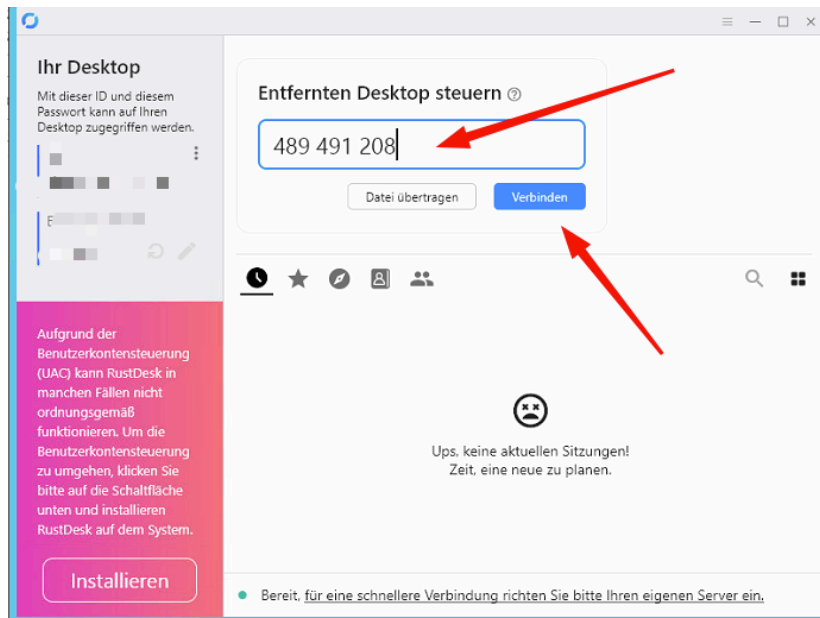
Ihr Desktop

Mit dieser ID und diesem Passwort kann auf Ihren Desktop zugegriffen werden.

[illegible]

Aufgrund der Benutzerkontensteuerung (UAC) kann RustDesk in manchen Fällen nicht ordnungsgemäß funktionieren. Um die Benutzerkontensteuerung zu umgehen, klicken Sie bitte auf die Schaltfläche unten und installieren RustDesk auf dem System.

Installieren

Entfernten Desktop steuern

489 491 208

Datei übertragen

Verbinden

Ups, keine aktuellen Sitzungen!
Zeit, eine neue zu planen.

Bereit, für eine schnellere Verbindung richten Sie bitte Ihren eigenen Server ein.